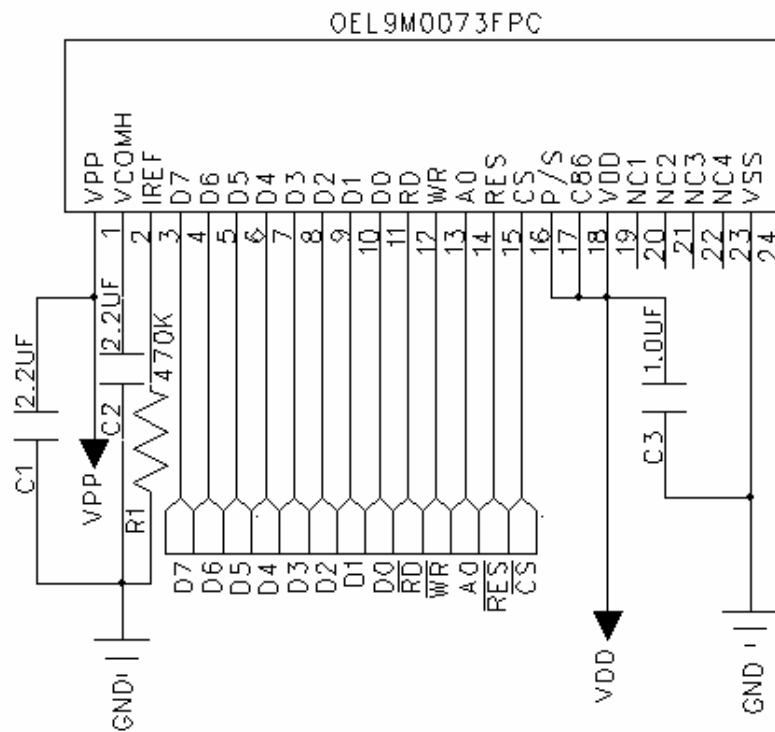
OEL9M0073FPC

VPP
VCOMH
IREF
D7
D6
D5
D4
D3
D2
D1
D0
RD
WR
A0
RES
CS
P/S
C86
VDD
NC1
NC2
NC3
NC4
VSS

1
2
3
4
5
6
7
8
9
10
11
12
13
14
15
16
17
18
19
20
21
22
23
24

C1
2.2UF
VPP
C2
2.2UF
R1
470K
C3
1.0UF

D7
D6
D5
D4
D3
D2
D1
D0
$\overline{RD}$
$\overline{WR}$
A0
$\overline{RES}$
$\overline{CS}$

GND
VDD
GND